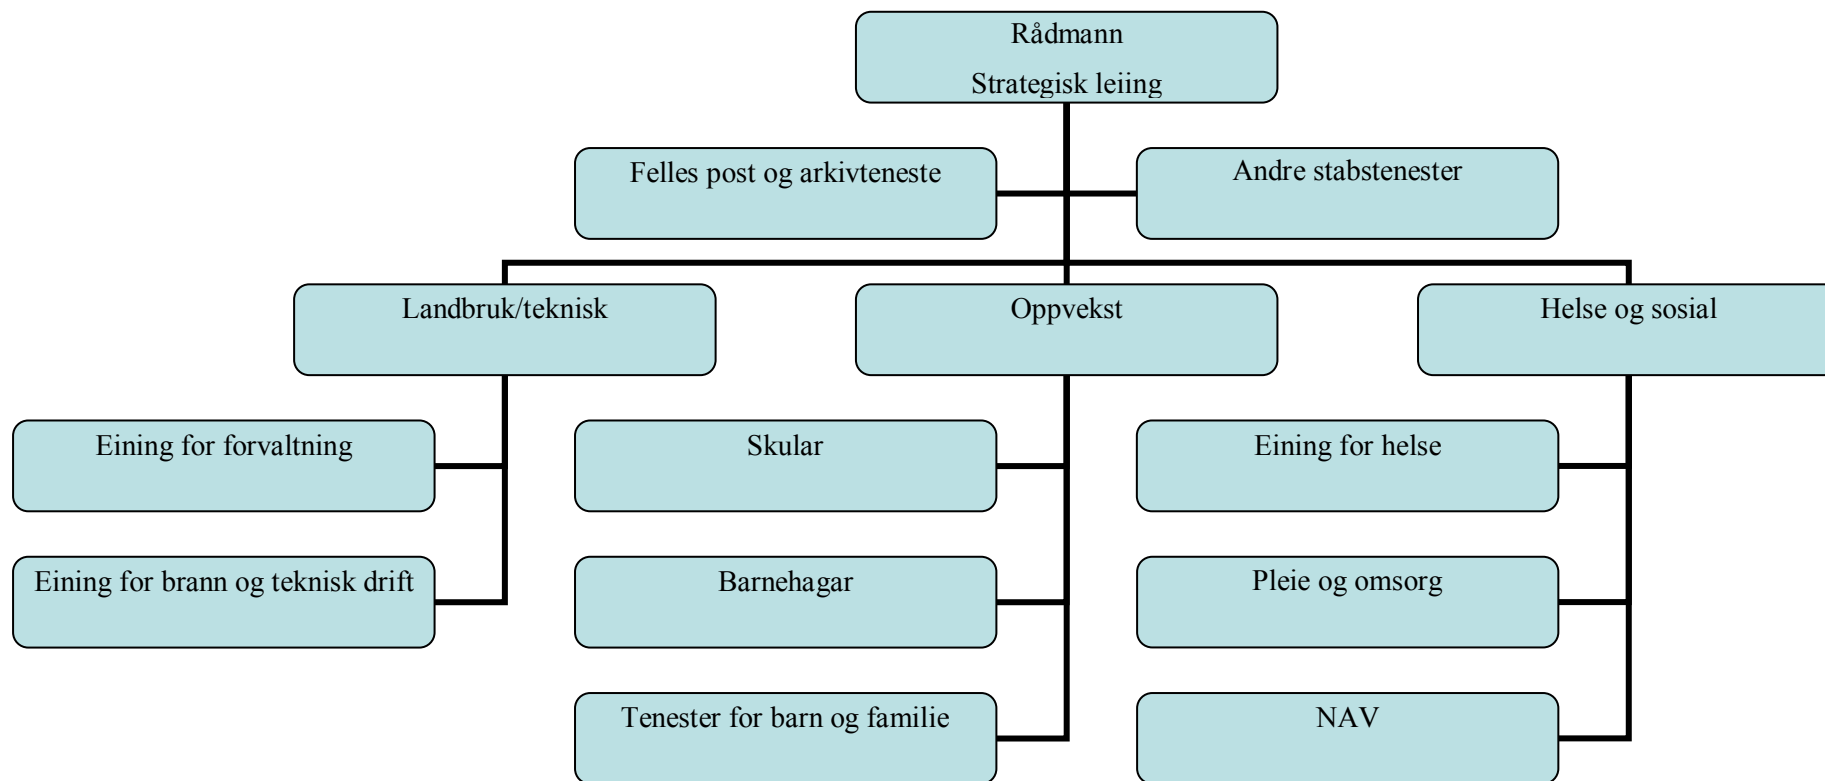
Rådmann

Strategisk leiing

Felles post og arkivteneste

Andre stabstenester

Landbruk/teknisk

Oppvekst

Helse og sosial

Eining for forvaltning

Eining for brann og teknisk drift

Skular

Barnehagar

Tenester for barn og familie

Eining for helse

Pleie og omsorg

NAV